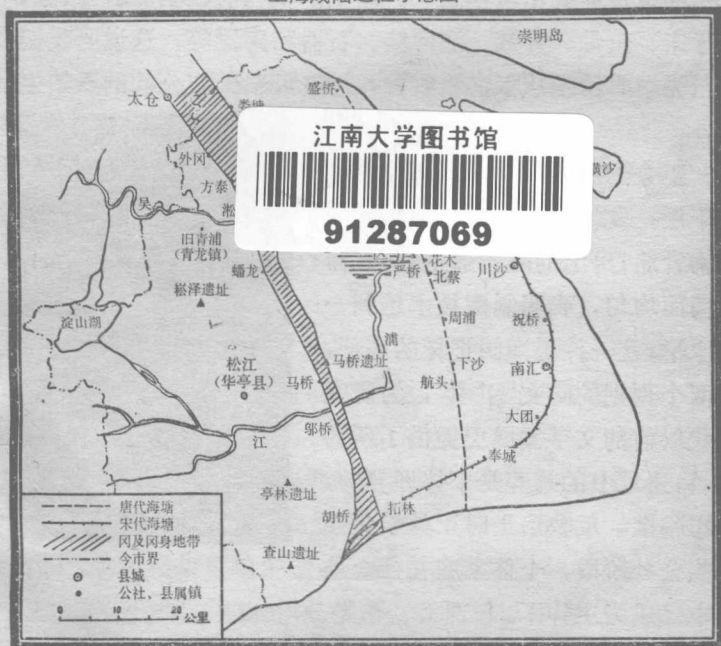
崇明岛
盛桥
太仓
娄塘
江南大学图书馆
91287069
横沙
外冈
方泰
吴
淞
旧青浦
（青龙镇）
蟠龙
严桥
花木
北蔡
川沙
崧泽遗址
淀山湖
周浦
祝桥
浦
松江
（华亭县）
马桥
马桥遗址
下沙
南汇
航头
大团
江
邬桥
奉城
亭林遗址
胡桥
拓林
查山遗址
唐代海塘
宋代海塘
冈及冈身地带
今市界
县城
公社、县属镇
0 10 20 公里